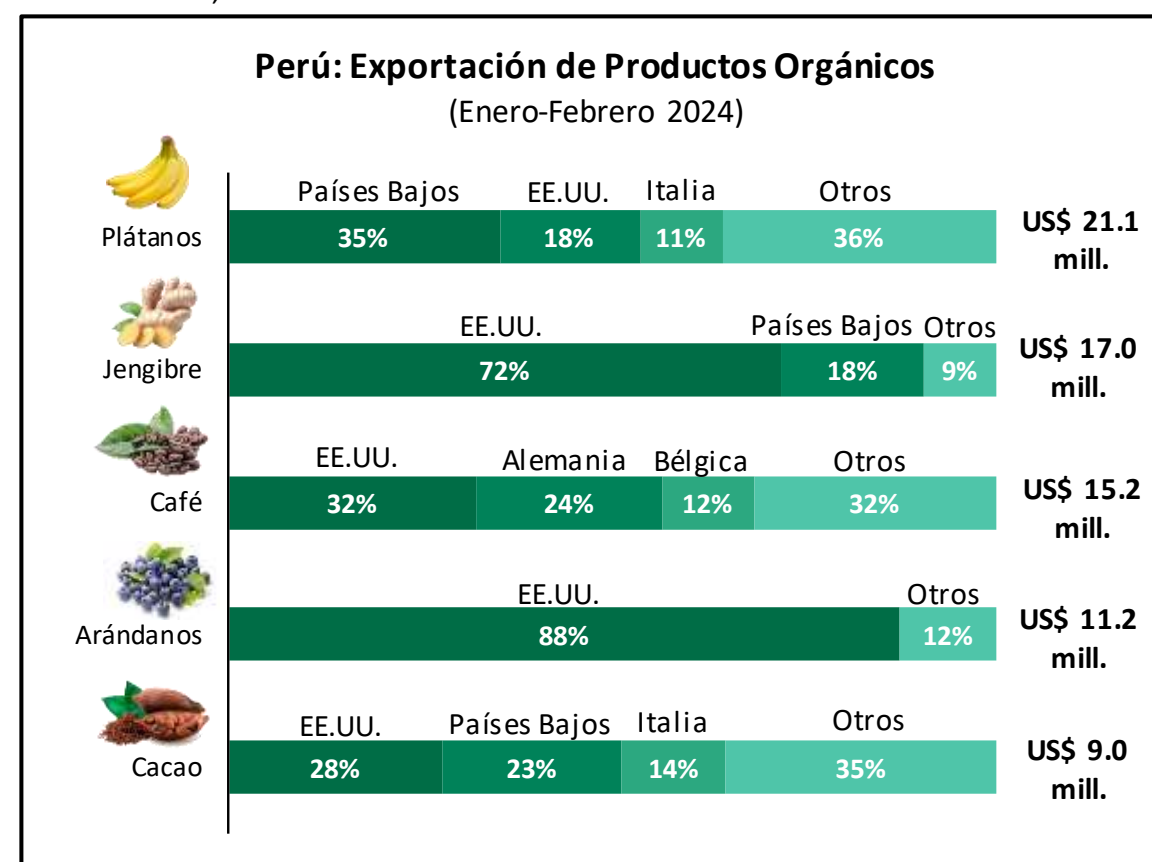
Perú: Exportación de Productos Orgánicos
(Enero-Febrero 2024)

Plátanos
Países Bajos 35% | EE.UU. 18% | Italia 11% | Otros 36%
US$ 21.1 mill.

Jengibre
EE.UU. 72% | Países Bajos 18% | Otros 9%
US$ 17.0 mill.

Café
EE.UU. 32% | Alemania 24% | Bélgica 12% | Otros 32%
US$ 15.2 mill.

Arándanos
EE.UU. 88% | Otros 12%
US$ 11.2 mill.

Cacao
EE.UU. 28% | Países Bajos 23% | Italia 14% | Otros 35%
US$ 9.0 mill.